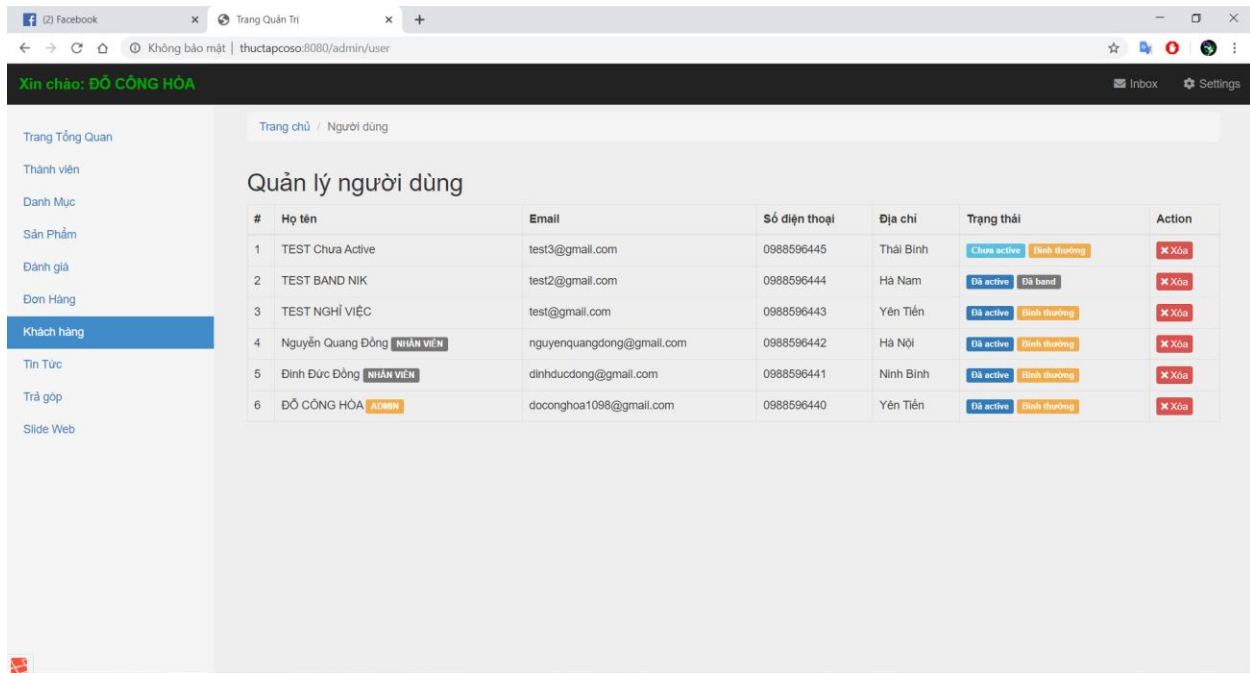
(2) Facebook × Trang Quản Trị × +

Không bảo mật | thuctapcoso:8080/admin/user

Xin chào: ĐỖ CÔNG HÒA

Inbox Settings

Trang Tổng Quan
Thành viên
Danh Mục
Sản Phẩm
Đánh giá
Đơn Hàng
Khách hàng
Tin Tức
Trả góp
Slide Web

Trang chủ / Người dùng

Quản lý người dùng

| # | Họ tên | Email | Số điện thoại | Địa chỉ | Trạng thái | Action |
|---|---|---|---|---|---|---|
| 1 | TEST Chưa Active | test3@gmail.com | 0988596445 | Thái Bình | Chưa active Bình thường | ✖Xóa |
| 2 | TEST BAND NIK | test2@gmail.com | 0988596444 | Hà Nam | Đã active Đã band | ✖Xóa |
| 3 | TEST NGHỈ VIỆC | test@gmail.com | 0988596443 | Yên Tiến | Đã active Bình thường | ✖Xóa |
| 4 | Nguyễn Quang Đồng NHÂN VIÊN | nguyenquangdong@gmail.com | 0988596442 | Hà Nội | Đã active Bình thường | ✖Xóa |
| 5 | Đinh Đức Đồng NHÂN VIÊN | dinhducdong@gmail.com | 0988596441 | Ninh Bình | Đã active Bình thường | ✖Xóa |
| 6 | ĐỖ CÔNG HÒA ADMIN | doconghoa1098@gmail.com | 0988596440 | Yên Tiến | Đã active Bình thường | ✖Xóa |